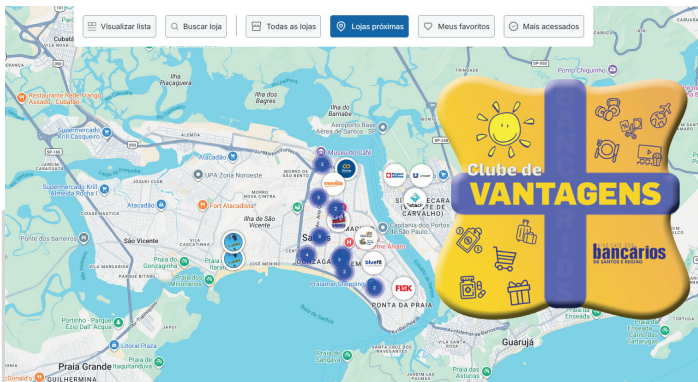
Visualizar lista
Buscar loja
Todas as lojas
Lojas próximas
Meus favoritos
Mais acessados

Cubatão
Restaurante Rede Frango Assado - Cubatão
Supermercado Krill Casqueiro
Ilha Piaçaguera
Ilha dos Bagres
Aeroporto Base Aérea de Santos - SP
Ponto Chiquinho
Caraguatá
Supermercado Krill Almeida Rocha
Atacadão
UPA Zona Noroeste
Clube do Bolinha
Museu do Café
Atacadão
Fort Atacadista
Ilha de São Vicente
Ponte dos barreiros
São Vicente
Vila Valença
Vila Cascatinha
Parque Bitaru
Praia do Gonzaguinha
José Menino
Gonzaga
Santos
Embaré
Praia do Itararé
Miramar Shopping
Ponta da Praia
Porto de Santos
Carvalho
Mercado Municipal
Boqueirão
movida
Bluefit
FISK
Pontinha - Parque Ézio Dall' Acqua
Ecovias Plaza
Praia Grande
Guilhermina
Guarujá
Enseada
Santa Rosa
Jardim Boa Esperança
Vicente de Carvalho

Clube de
VANTAGENS
BANCÁRIOS
bancários
DE SANTOS E REGIÃO